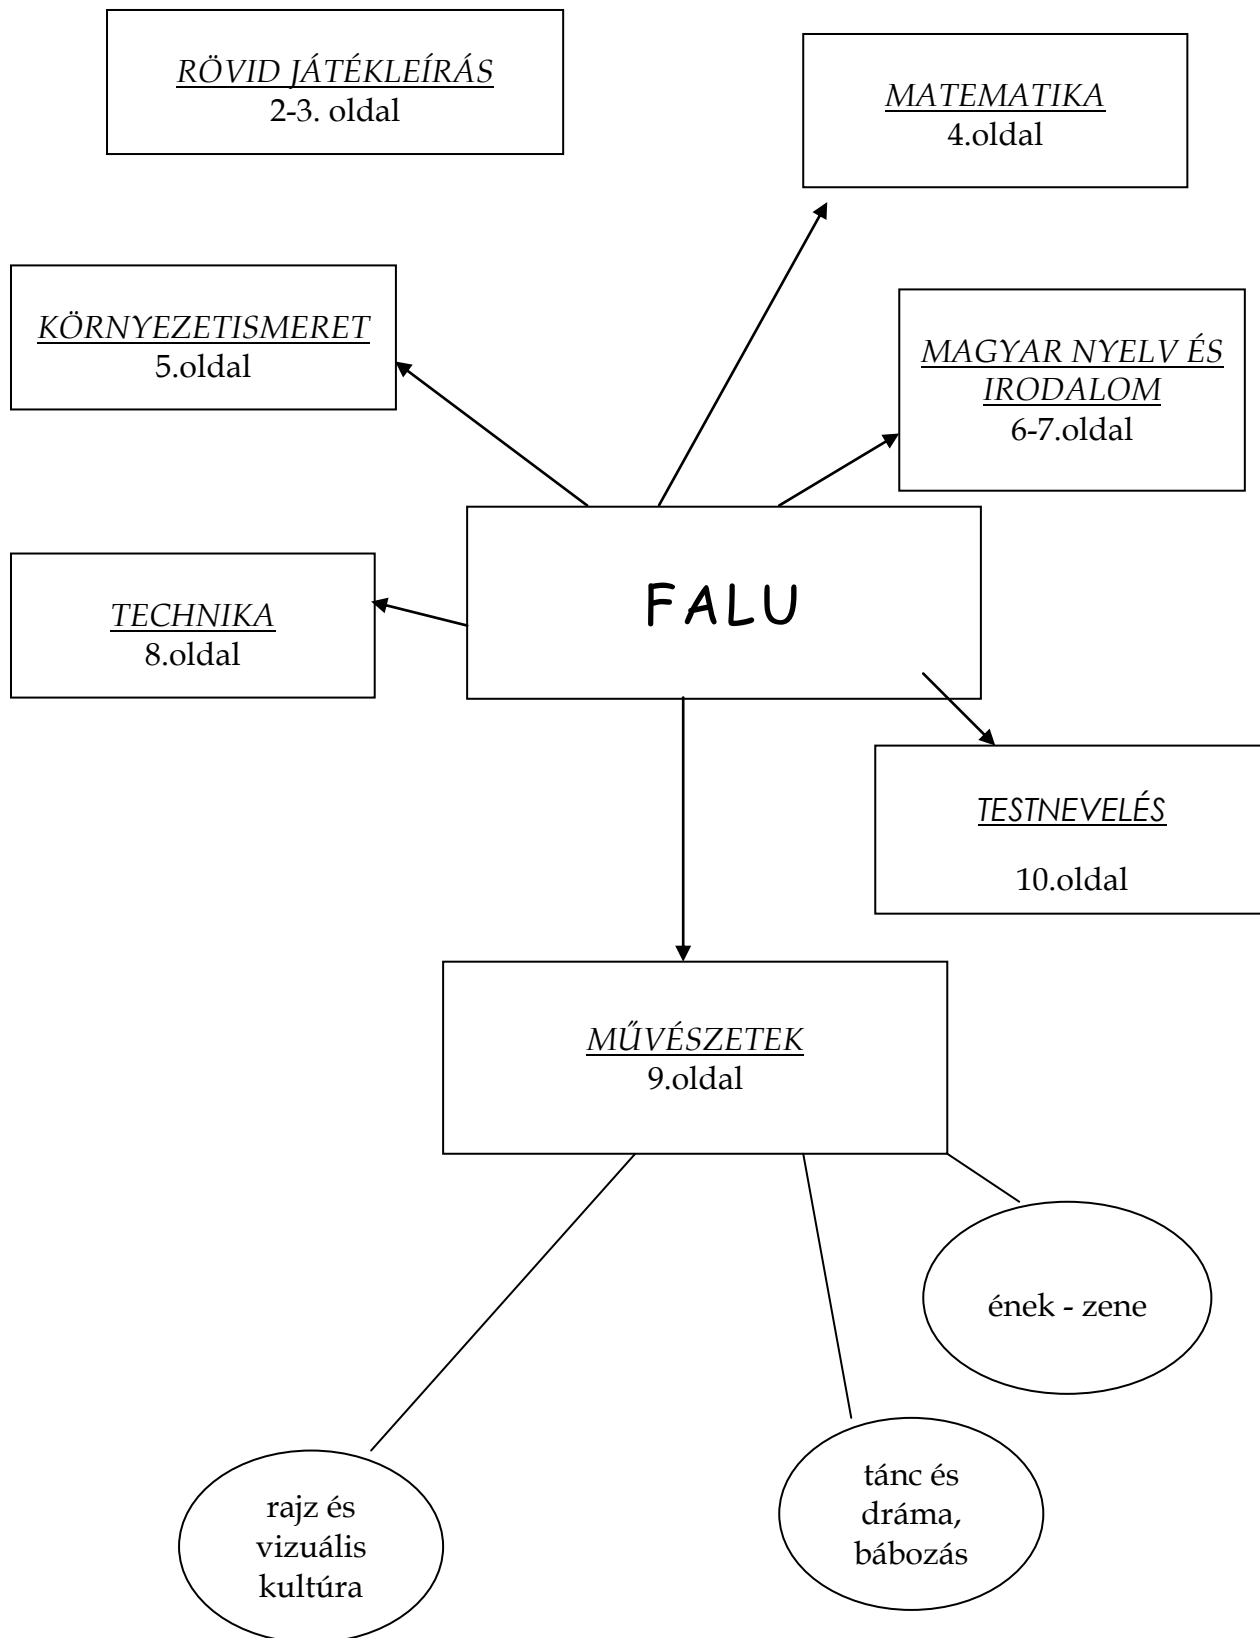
RÖVID JÁTÉKLEÍRÁS
2-3. oldal

MATEMATIKA
4.oldal

KÖRNYEZETISMERET
5.oldal

MAGYAR NYELV ÉS IRODALOM
6-7.oldal

TECHNIKA
8.oldal

FALU

TESTNEVELÉS
10.oldal

MŰVÉSZETEK
9.oldal

ének - zene

tánc és dráma, bábozás

rajz és vizuális kultúra